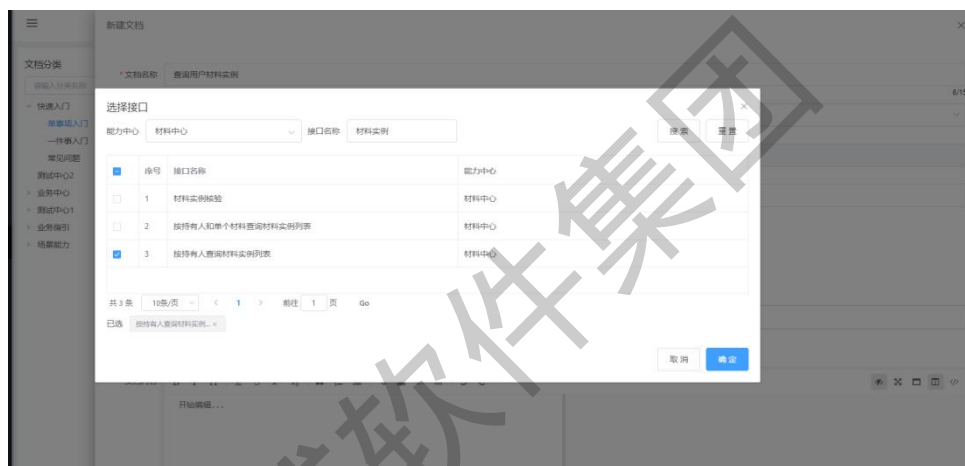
≡

文档分类

请输入分类名称

快速入门

单事项入门

一件事入门

常见问题

测试中心2

业务中心

测试中心1

业务指引

场景能力

新建文档

*文档名称 查询用户材料实例

选择接口

能力中心 材料中心 接口名称 材料实例

搜索 重置

| | 序号 | 接口名称 | 能力中心 |
|---|---|---|---|
| | 1 | 材料实例核验 | 材料中心 |
| | 2 | 按持有人和单个材料查询材料实例列表 | 材料中心 |
| | 3 | 按持有人查询材料实例列表 | 材料中心 |

共 3 条 10条/页 < 1 > 前往 1 页 Go

已选 按持有人查询材料实例... ×

取消 确定

开始编辑...

软件集团